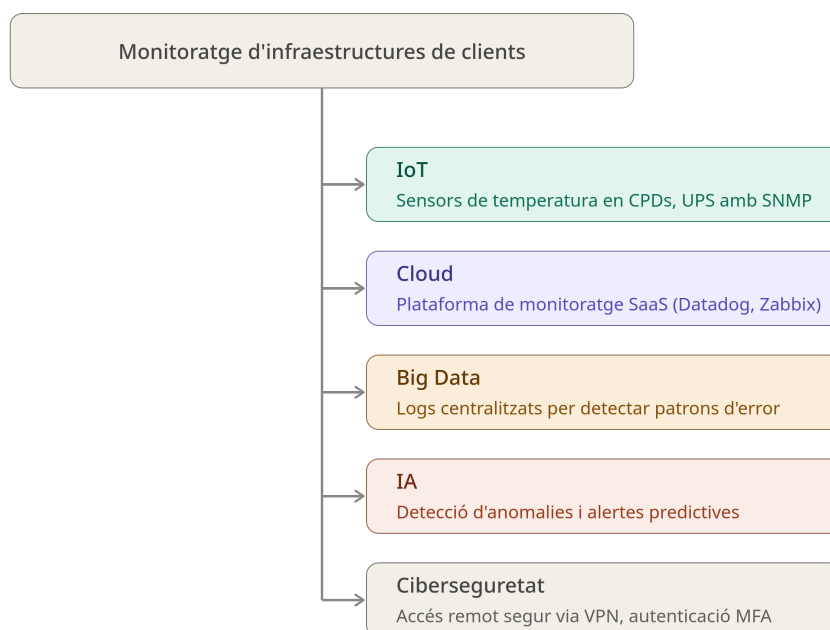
Monitoratge d'infraestructures de clients

IoT
Sensors de temperatura en CPDs, UPS amb SNMP

Cloud
Plataforma de monitoratge SaaS (Datadog, Zabbix)

Big Data
Logs centralitzats per detectar patrons d'error

IA
Detecció d'anomalies i alertes predictives

Ciberseguretat
Accés remot segur via VPN, autenticació MFA